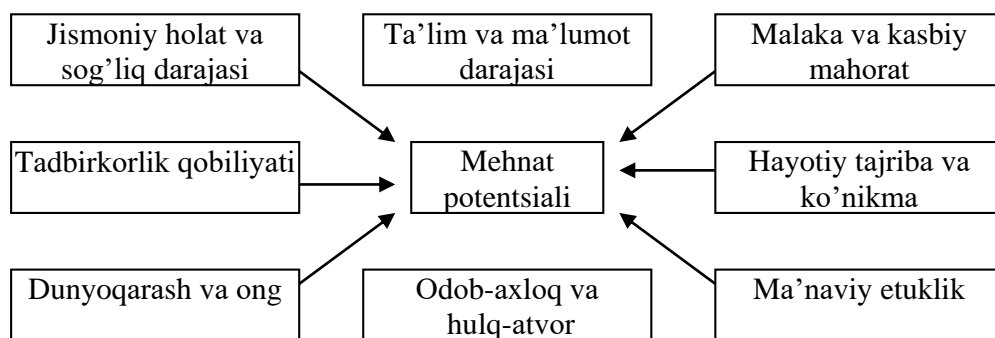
Jismoniy holat va sog'liq darajasi

Ta'lim va ma'lumot darajasi

Malaka va kasbiy mahorat

Tadbirkorlik qobiliyati

Mehnat potentsiali

Hayotiy tajriba va ko'nikma

Dunyoqarash va ong

Odob-axloq va hulq-atvor

Ma'naviy etuklik